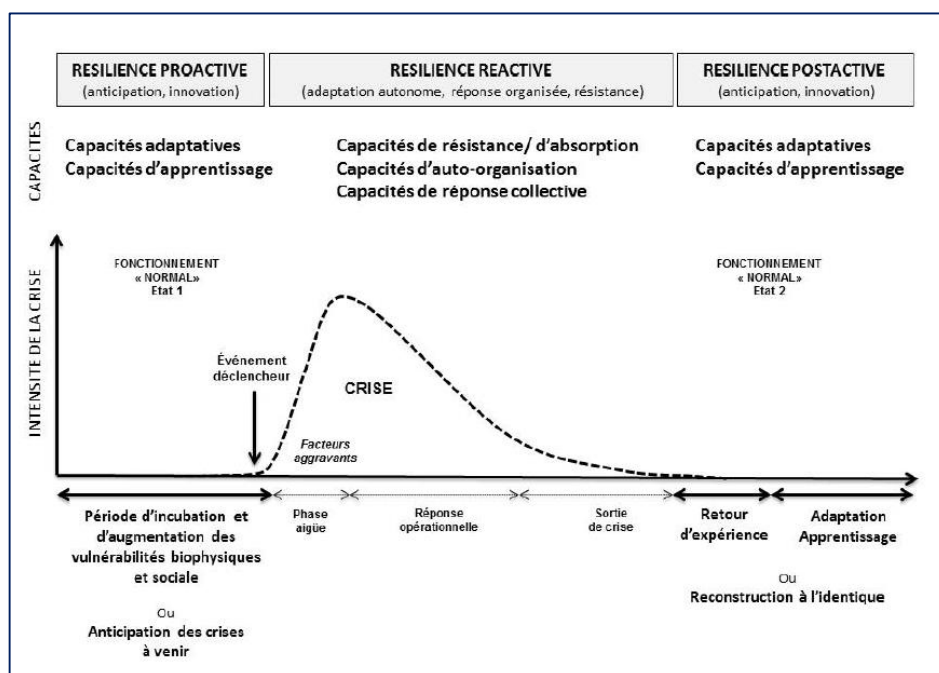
RESILIENCE PROACTIVE
(anticipation, innovation)

RESILIENCE REACTIVE
(adaptation autonome, réponse organisée, résistance)

RESILIENCE POSTACTIVE
(anticipation, innovation)

CAPACITES

Capacités adaptatives
Capacités d'apprentissage

Capacités de résistance/ d'absorption
Capacités d'auto-organisation
Capacités de réponse collective

Capacités adaptatives
Capacités d'apprentissage

INTENSITE DE LA CRISE

FONCTIONNEMENT « NORMAL» Etat 1

FONCTIONNEMENT « NORMAL» Etat 2

Événement déclencheur

CRISE

Facteurs aggravants

Période d'incubation et d'augmentation des vulnérabilités biophysiques et sociale

Ou

Anticipation des crises à venir

Phase aigüe

Réponse opérationnelle

Sortie de crise

Retour d'expérience

Adaptation Apprentissage

Ou

Reconstruction à l'identique